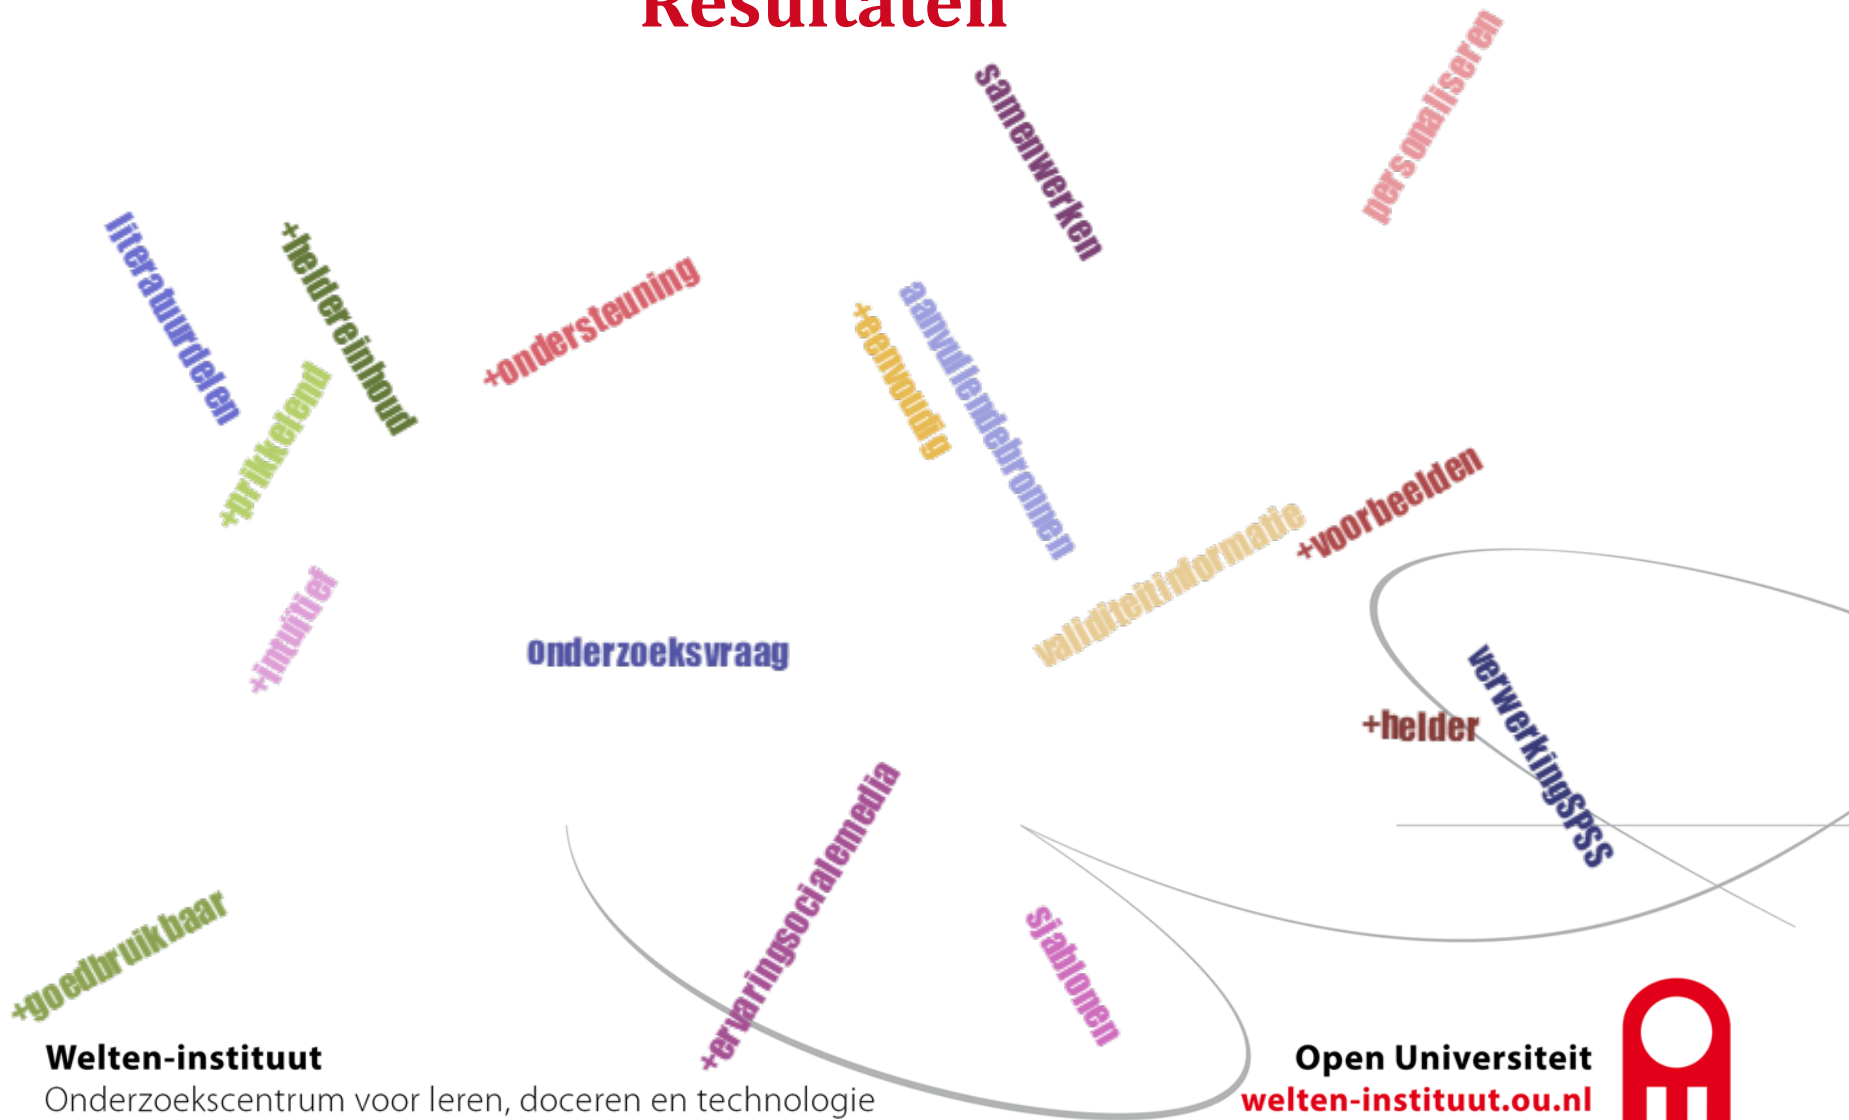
Resultaten

samenwerken

personaliseren

literatuurdelen

+heldereinhoud

+ondersteuning

+eenvoudig

aanvullendebronnen

+prikkelend

+voorbeelden

validiteitinformatie

+intuitief

Onderzoeksvraag

verwerkingSPSS

+helder

+ervaringsocialemedia

sjablonen

+goedbruikbaar

Welten-instituut
Onderzoekscentrum voor leren, doceren en technologie

Open Universiteit
welten-instituut.ou.nl